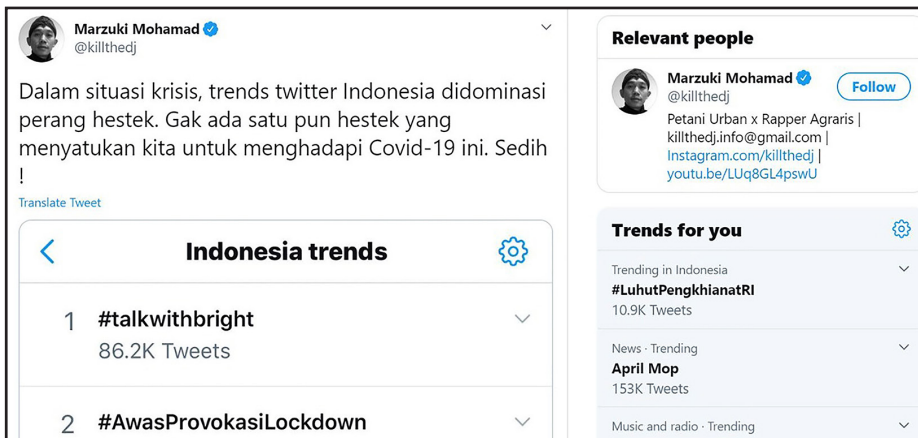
Marzuki Mohamad
@killthedj

Dalam situasi krisis, trends twitter Indonesia didominasi perang hestek. Gak ada satu pun hestek yang menyatukan kita untuk menghadapi Covid-19 ini. Sedih !

Translate Tweet

Indonesia trends

1 #talkwithbright
86.2K Tweets

2 #AwasProvokasiLockdown

Relevant people

Marzuki Mohamad
@killthedj
Follow
Petani Urban x Rapper Agraris | killthedj.info@gmail.com | Instagram.com/killthedj | youtu.be/LUq8GL4pswU

Trends for you

Trending in Indonesia
#LuhutPengkhianatRI
10.9K Tweets

News · Trending
April Mop
153K Tweets

Music and radio · Trending